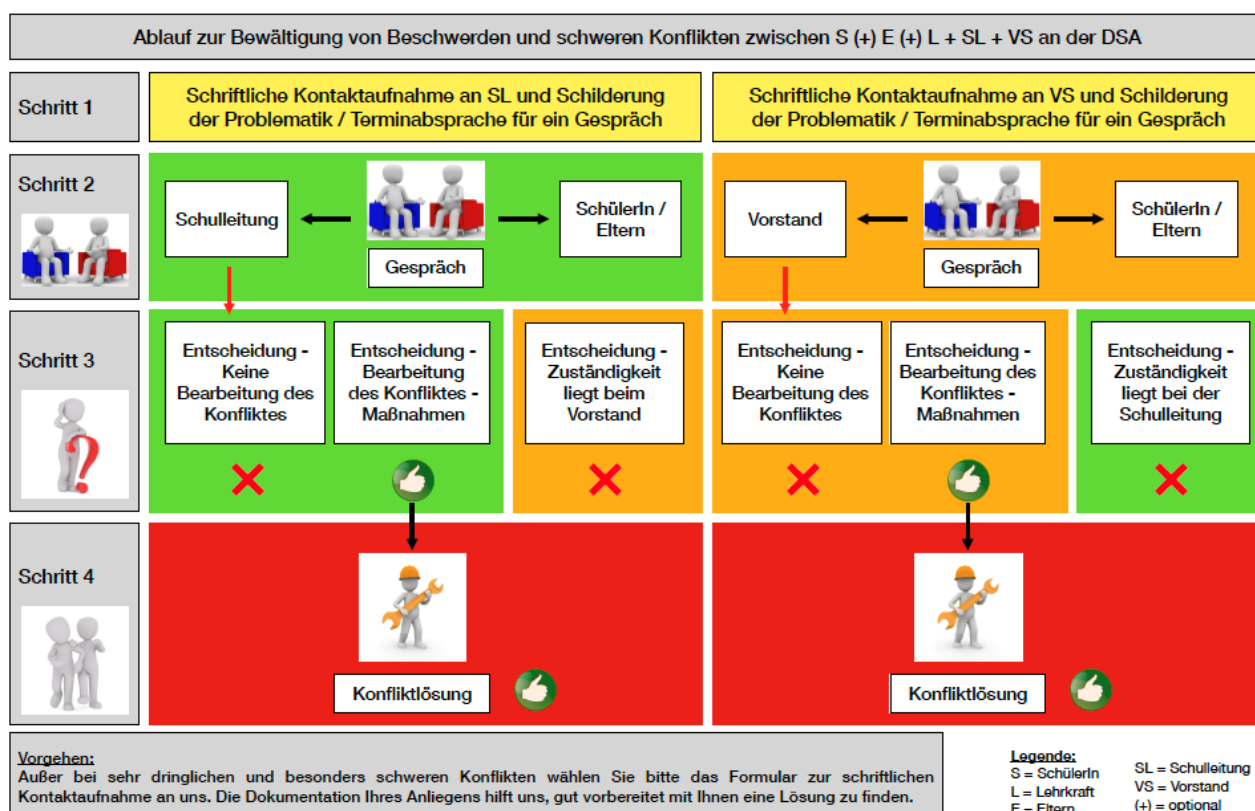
Ablauf zur Bewältigung von Beschwerden und schweren Konflikten zwischen S (+) E (+) L + SL + VS an der DSA

Schritt 1

Schriftliche Kontaktaufnahme an SL und Schilderung der Problematik / Terminabsprache für ein Gespräch

Schriftliche Kontaktaufnahme an VS und Schilderung der Problematik / Terminabsprache für ein Gespräch

Schritt 2

Schulleitung

Gespräch

SchülerIn / Eltern

Vorstand

Gespräch

SchülerIn / Eltern

Schritt 3

Entscheidung - Keine Bearbeitung des Konfliktes

Entscheidung - Bearbeitung des Konfliktes - Maßnahmen

Entscheidung - Zuständigkeit liegt beim Vorstand

Entscheidung - Keine Bearbeitung des Konfliktes

Entscheidung - Bearbeitung des Konfliktes - Maßnahmen

Entscheidung - Zuständigkeit liegt bei der Schulleitung

Schritt 4

Konfliktlösung

Konfliktlösung

Vorgehen:
Außer bei sehr dringlichen und besonders schweren Konflikten wählen Sie bitte das Formular zur schriftlichen Kontaktaufnahme an uns. Die Dokumentation Ihres Anliegens hilft uns, gut vorbereitet mit Ihnen eine Lösung zu finden.

Legende:
S = SchülerIn
L = Lehrkraft
E = Eltern
SL = Schulleitung
VS = Vorstand
(+) = optional